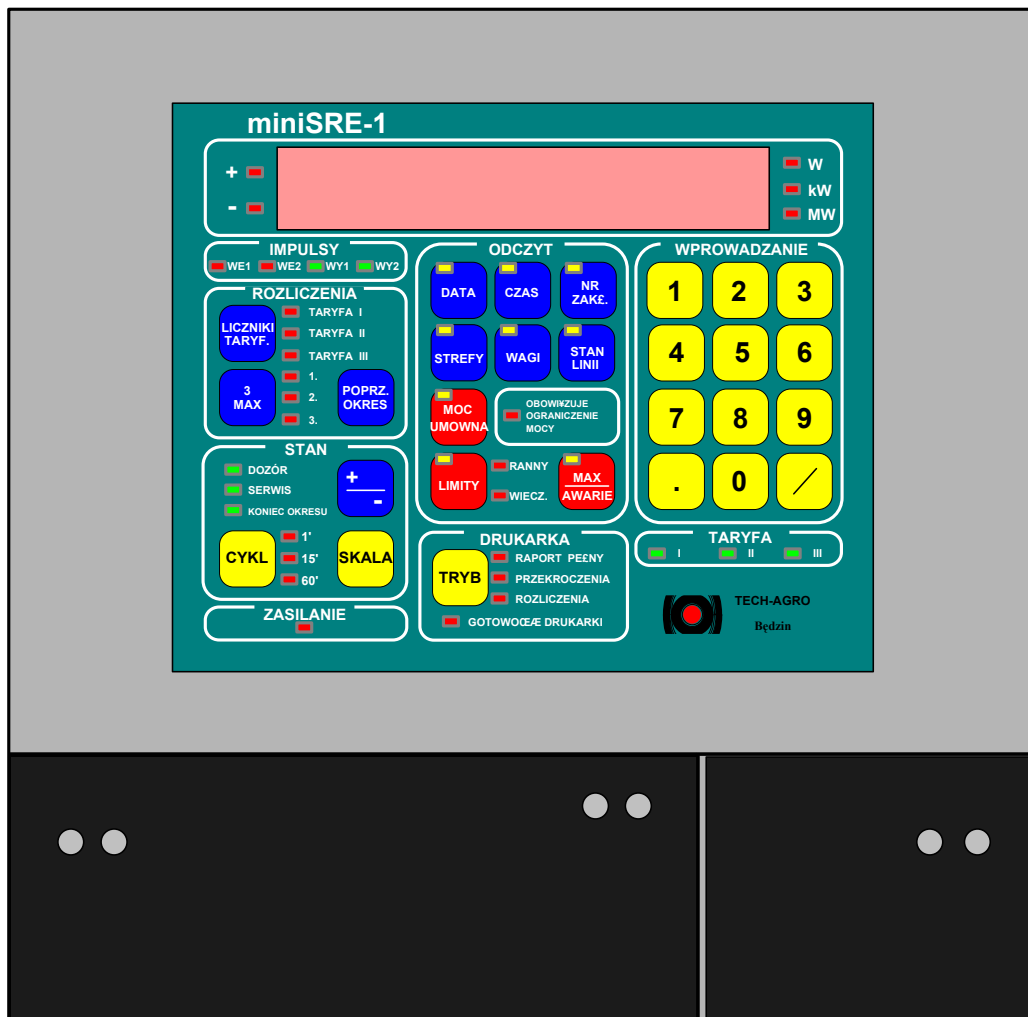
miniSRE-1

+
-

W
kW
MW

IMPULSY
WE1 WE2 WY1 WY2

ROZLICZENIA
LICZNIKI TARYF.
TARYFA I
TARYFA II
TARYFA III
3 MAX
1.
2.
3.
POPRZ. OKRES

STAN
DOZÓR
SERWIS
KONIEC OKRESU
+
-
CYKL
1'
15'
60'
SKALA

ZASILANIE

ODCZYT
DATA
CZAS
NR ZAKŁ.
STREFY
WAGI
STAN LINII
MOC UMOWNA
OBOWIĄZUJE OGRANICZENIE MOCY
LIMITY
RANNY
WIECZ.
MAX
AWARIE

DRUKARKA
TRYB
RAPORT PEŁNY
PRZEKROCZENIA
ROZLICZENIA
GOTOWOŚĆ DRUKARKI

WPROWADZANIE
1 2 3
4 5 6
7 8 9
. 0 /

TARYFA
I II III

TECH-AGRO
Będzin